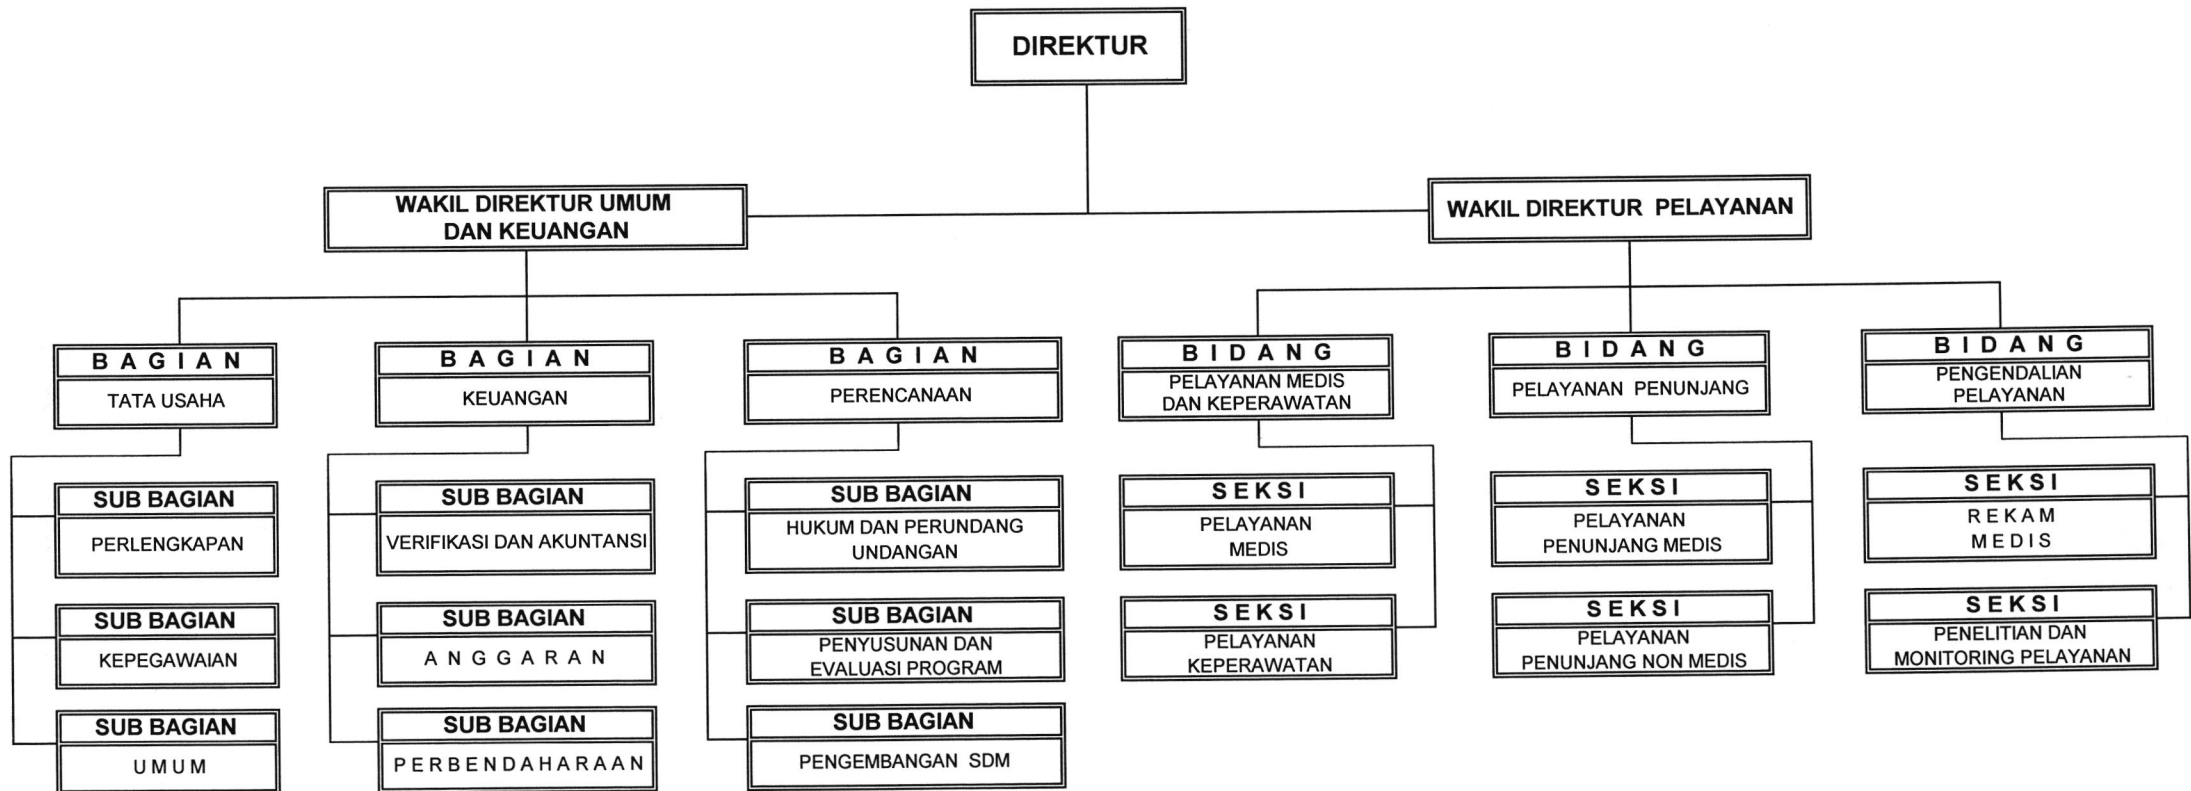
DIREKTUR

WAKIL DIREKTUR UMUM DAN KEUANGAN

WAKIL DIREKTUR PELAYANAN

BAGIAN
TATA USAHA

SUB BAGIAN
PERLENGKAPAN

SUB BAGIAN
KEPEGAWAIAN

SUB BAGIAN
UMUM

BAGIAN
KEUANGAN

SUB BAGIAN
VERIFIKASI DAN AKUNTANSI

SUB BAGIAN
ANGGARAN

SUB BAGIAN
PERBENDAHARAAN

BAGIAN
PERENCANAAN

SUB BAGIAN
HUKUM DAN PERUNDANG UNDANGAN

SUB BAGIAN
PENYUSUNAN DAN EVALUASI PROGRAM

SUB BAGIAN
PENGEMBANGAN SDM

BIDANG
PELAYANAN MEDIS DAN KEPERAWATAN

SEKSI
PELAYANAN MEDIS

SEKSI
PELAYANAN KEPERAWATAN

BIDANG
PELAYANAN PENUNJANG

SEKSI
PELAYANAN PENUNJANG MEDIS

SEKSI
PELAYANAN PENUNJANG NON MEDIS

BIDANG
PENGENDALIAN PELAYANAN

SEKSI
REKAM MEDIS

SEKSI
PENELITIAN DAN MONITORING PELAYANAN